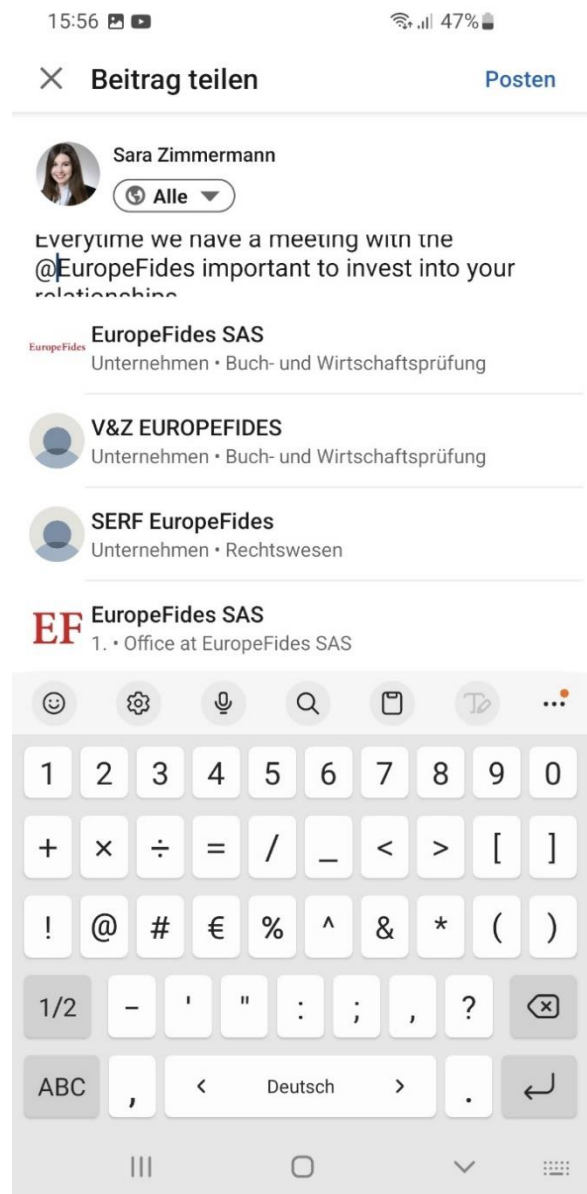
15:56 47%

× Beitrag teilen Posten

Sara Zimmermann
Alle

Everytime we have a meeting with the @EuropeFides important to invest into your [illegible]

EuropeFides
EuropeFides SAS
Unternehmen • Buch- und Wirtschaftsprüfung

V&Z EUROPEFIDES
Unternehmen • Buch- und Wirtschaftsprüfung

SERF EuropeFides
Unternehmen • Rechtswesen

EF
EuropeFides SAS
1. • Office at EuropeFides SAS

1 2 3 4 5 6 7 8 9 0
+ × ÷ = / _ < > [ ]
! @ # € % ^ & * ( )
1/2 – ' " : ; , ?
ABC , < Deutsch > .